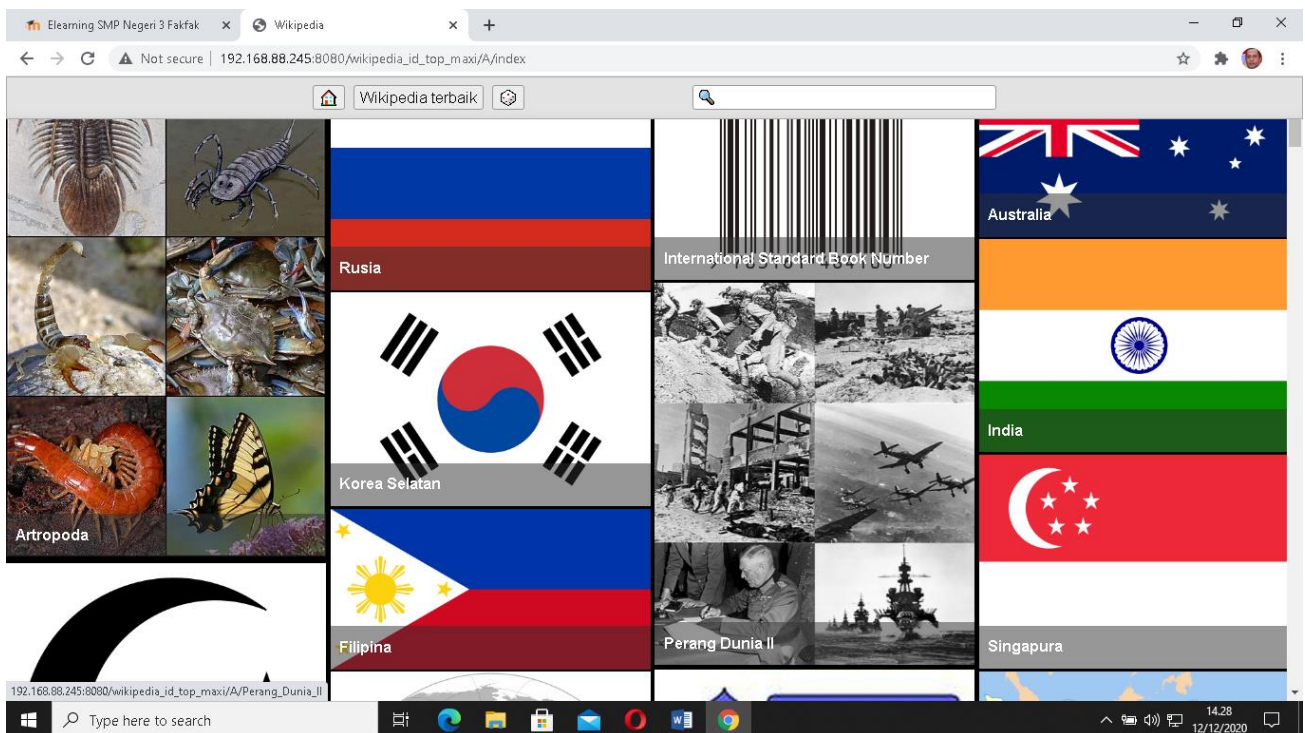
Elearning SMP Negeri 3 Fakfak ×
Wikipedia ×
+

Not secure | 192.168.88.245:8080/wikipedia_id_top_maxi/A/index

Wikipedia terbaik

Rusia

International Standard Book Number

Australia

India

Artropoda

Korea Selatan

Filipina

Perang Dunia II

Singapura

192.168.88.245:8080/wikipedia_id_top_maxi/A/Perang_Dunia_II

Type here to search

14.28
12/12/2020